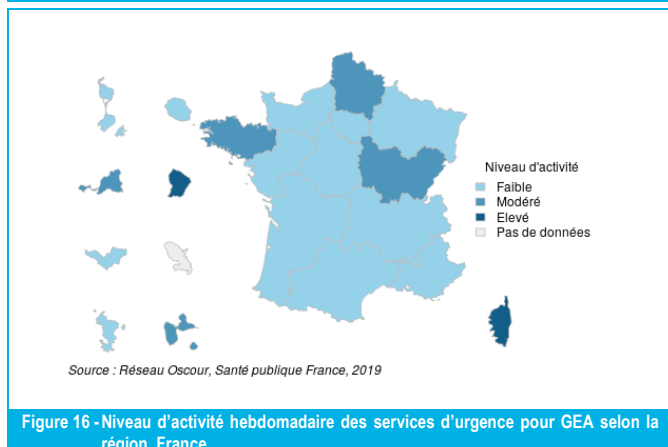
Niveau d'activité
Faible
Modéré
Elevé
Pas de données

Source : Réseau Oscour, Santé publique France, 2019

Figure 16 - Niveau d'activité hebdomadaire des services d'urgence pour GEA selon la région, France